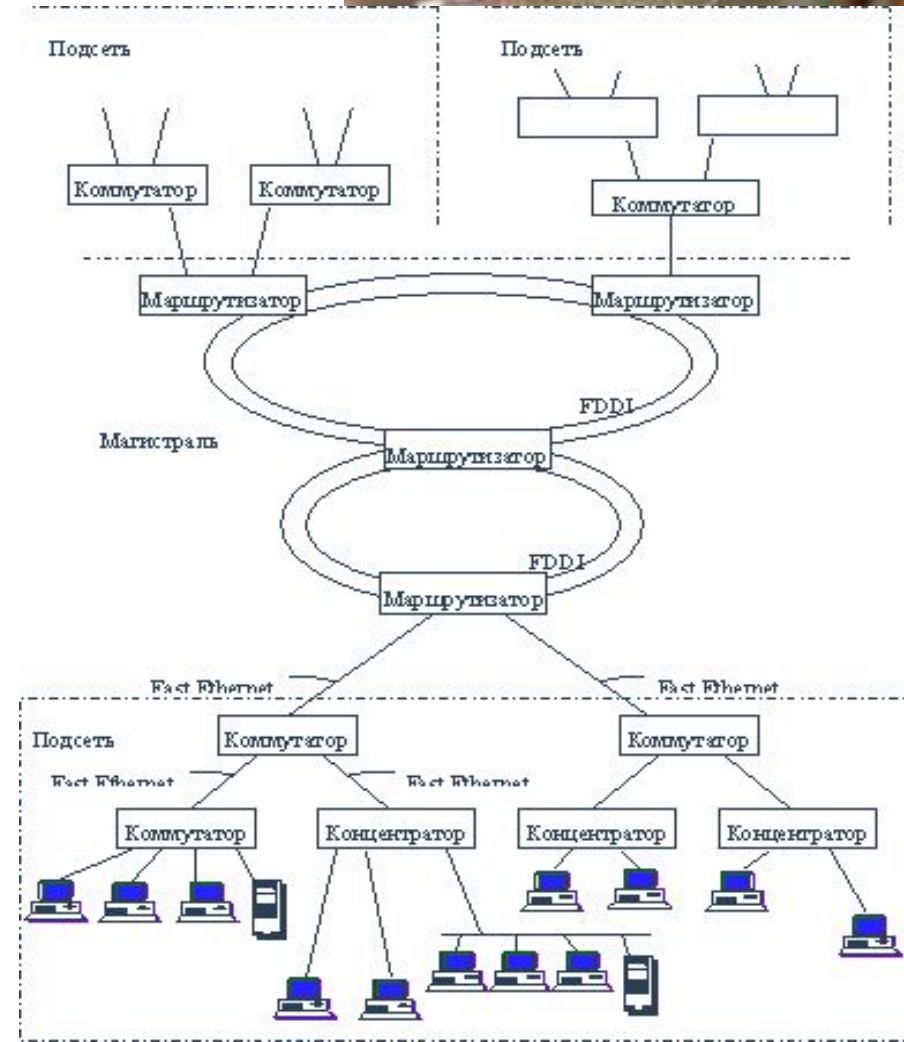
Подсеть

Подсеть

Коммутатор

Коммутатор

Коммутатор

Маршрутизатор

Маршрутизатор

FDDI

Магистраль

Маршрутизатор

FDDI

Маршрутизатор

Fast Ethernet

Fast Ethernet

Подсеть

Коммутатор

Коммутатор

Fast Ethernet

Fast Ethernet

Коммутатор

Концентратор

Концентратор

Концентратор